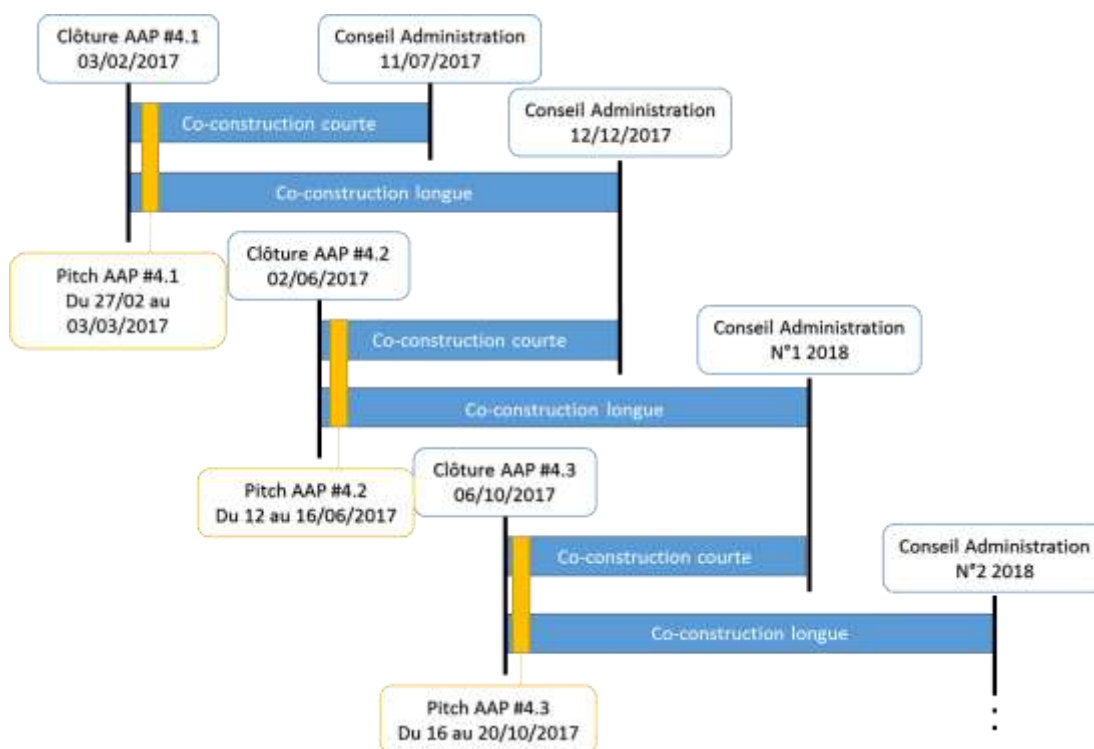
Clôture AAP #4.1
03/02/2017

Conseil Administration
11/07/2017

Co-construction courte

Conseil Administration
12/12/2017

Co-construction longue

Pitch AAP #4.1
Du 27/02 au
03/03/2017

Clôture AAP #4.2
02/06/2017

Co-construction courte

Conseil Administration
N°1 2018

Co-construction longue

Pitch AAP #4.2
Du 12 au 16/06/2017

Clôture AAP #4.3
06/10/2017

Co-construction courte

Conseil Administration
N°2 2018

Co-construction longue

Pitch AAP #4.3
Du 16 au 20/10/2017